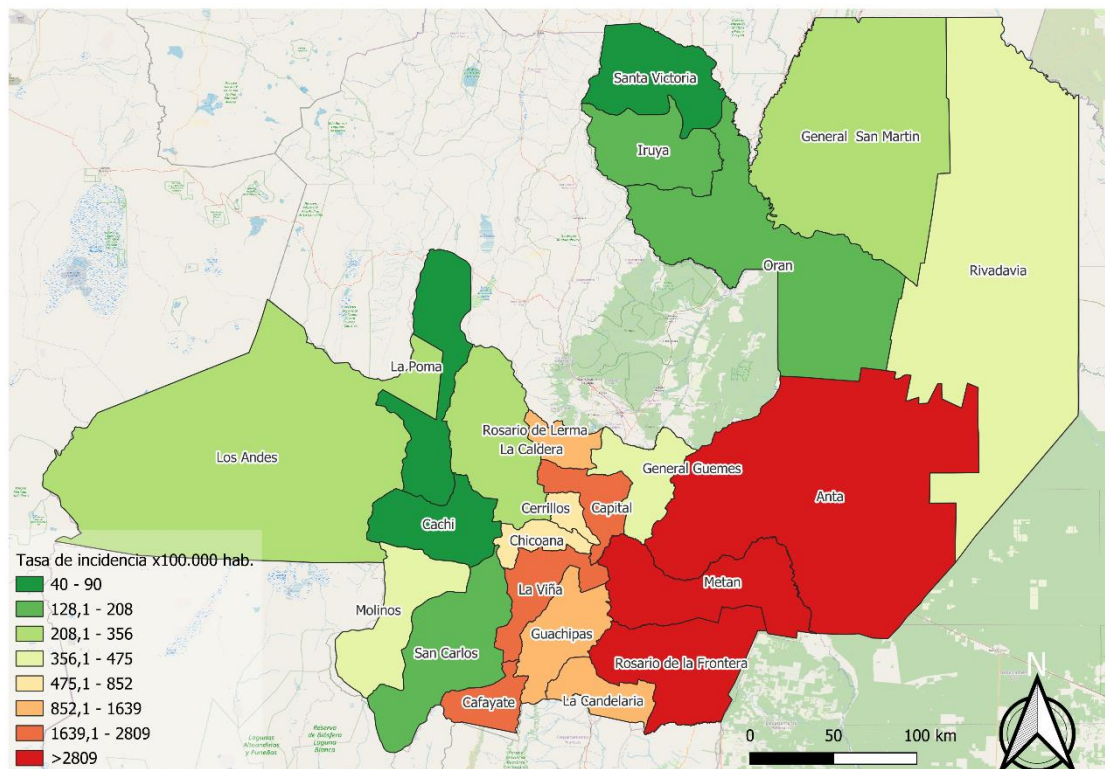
Santa Victoria
Iruya
General San Martin
Oran
Rivadavia
La Poma
Los Andes
Rosario de Lerma
La Caldera
General Guemes
Anta
Cachi
Cerrillos
Capital
Chicoana
Metan
Molinos
La Viña
Guachipas
San Carlos
Rosario de la Frontera
Cafayate
La Candelaria

Tasa de incidencia x100.000 hab.
40 - 90
128,1 - 208
208,1 - 356
356,1 - 475
475,1 - 852
852,1 - 1639
1639,1 - 2809
>2809

0 50 100 km
N